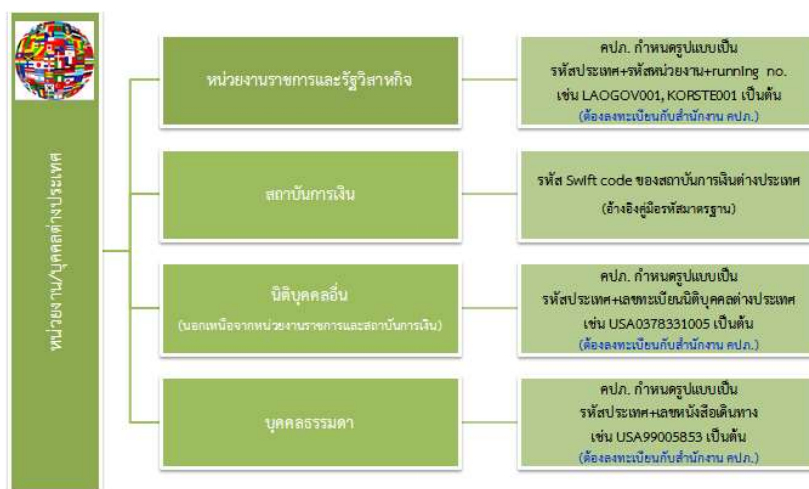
หน่วยงาน/บุคคลต่างประเทศ

หน่วยงานราชการและรัฐวิสาหกิจ

คปภ. กำหนดรูปแบบเป็น รหัสประเทศ+รหัสหน่วยงาน+running no. เช่น LAOGOV001, KORSTE001 เป็นต้น (ต้องลงทะเบียนกับสำนักงาน คปภ.)

สถาบันการเงิน

รหัส Swift code ของสถาบันการเงินต่างประเทศ (อ้างอิงคู่มือรหัสมาตรฐาน)

นิติบุคคลอื่น (นอกเหนือจากหน่วยงานราชการและสถาบันการเงิน)

คปภ. กำหนดรูปแบบเป็น รหัสประเทศ+เลขทะเบียนนิติบุคคลต่างประเทศ เช่น USA0378331005 เป็นต้น (ต้องลงทะเบียนกับสำนักงาน คปภ.)

บุคคลธรรมดา

คปภ. กำหนดรูปแบบเป็น รหัสประเทศ+เลขหนังสือเดินทาง เช่น USA99005853 เป็นต้น (ต้องลงทะเบียนกับสำนักงาน คปภ.)